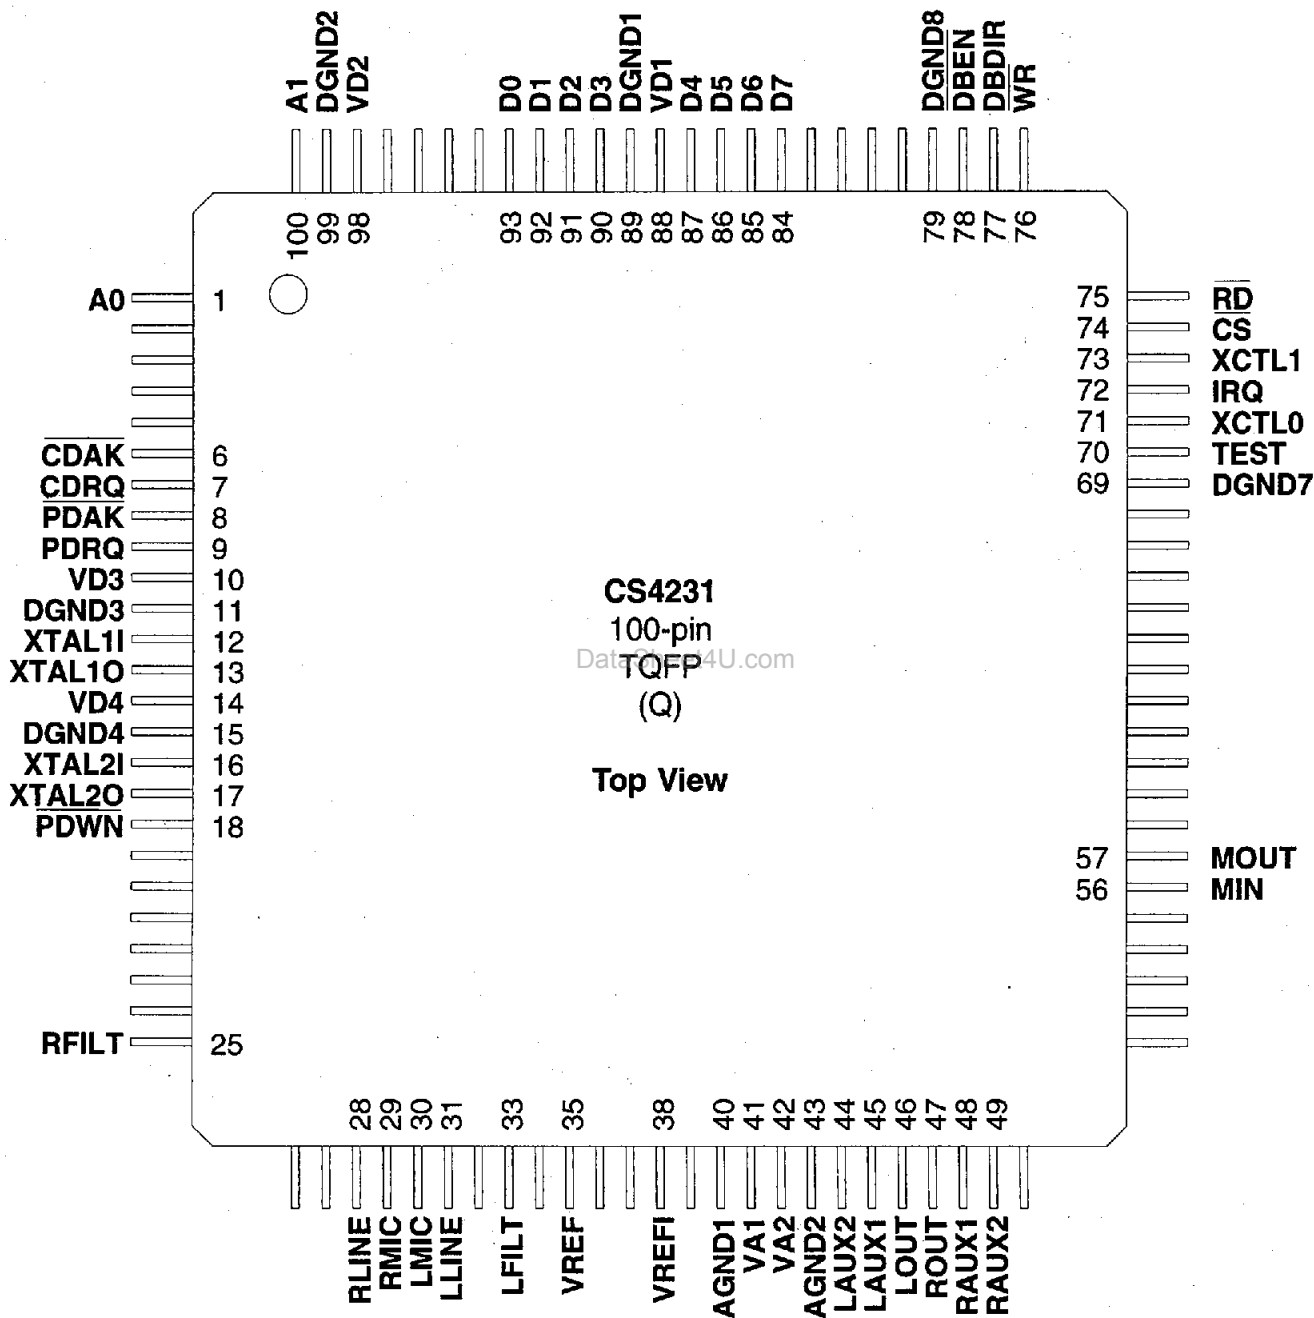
A1 DGND2 VD2 D0 D1 D2 D3 DGND1 VD1 D4 D5 D6 D7 DGND8 DBEN DBDIR $\overline{WR}$

100 99 98 93 92 91 90 89 88 87 86 85 84 79 78 77 76

A0 1
$\overline{CDAK}$ 6
$\overline{CDRQ}$ 7
$\overline{PDAK}$ 8
PDRQ 9
VD3 10
DGND3 11
XTAL1I 12
XTAL1O 13
VD4 14
DGND4 15
XTAL2I 16
XTAL2O 17
$\overline{PDWN}$ 18
RFILT 25

75 $\overline{RD}$
74 $\overline{CS}$
73 XCTL1
72 IRQ
71 XCTL0
70 TEST
69 DGND7
57 MOUT
56 MIN

CS4231
100-pin
TQFP
(Q)
DataSheet4U.com

Top View

28 29 30 31 33 35 38 40 41 42 43 44 45 46 47 48 49

RLINE RMIC LMIC LLINE LFILT VREF VREFI AGND1 VA1 VA2 AGND2 LAUX2 LAUX1 LOUT ROUT RAUX1 RAUX2